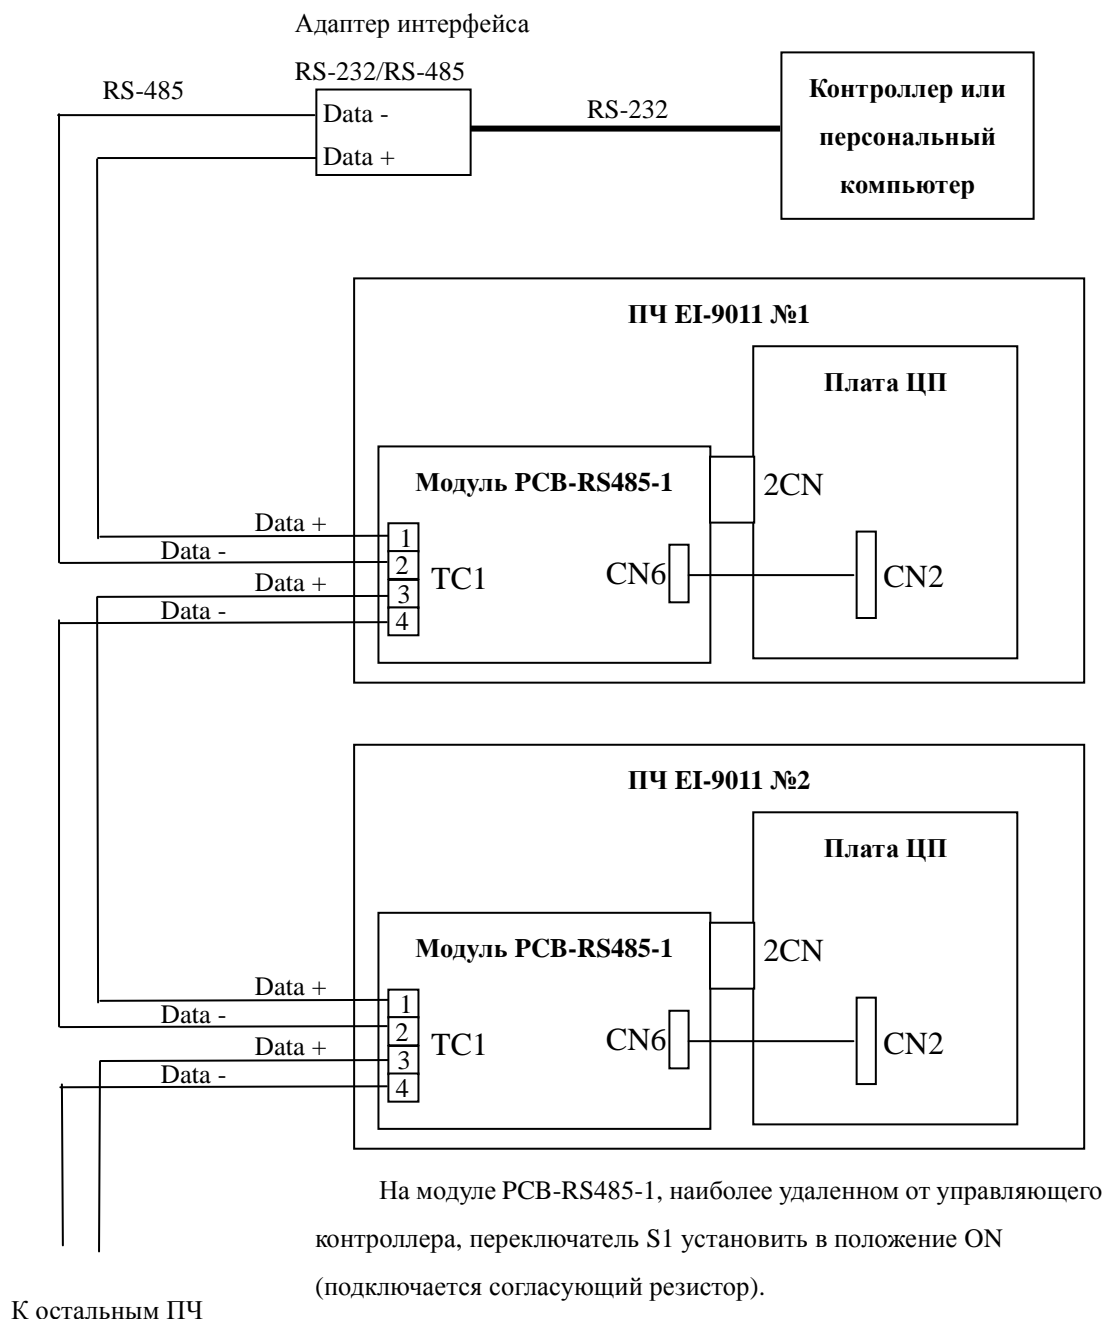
Адаптер интерфейса
RS-232/RS-485

RS-485

Data -
Data +

RS-232

Контроллер или персональный компьютер

ПЧ EI-9011 №1

Плата ЦП

Модуль PCB-RS485-1

2CN

Data +
Data -
Data +
Data -

1
2
3
4

TC1

CN6

CN2

ПЧ EI-9011 №2

Плата ЦП

Модуль PCB-RS485-1

2CN

Data +
Data -
Data +
Data -

1
2
3
4

TC1

CN6

CN2

На модуле PCB-RS485-1, наиболее удаленном от управляющего контроллера, переключатель S1 установить в положение ON (подключается согласующий резистор).

К остальным ПЧ